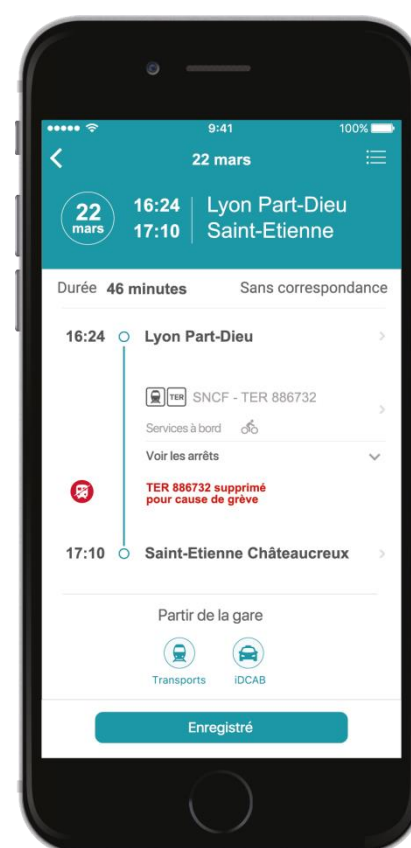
9:41
100%

22 mars

22
mars

16:24
17:10

Lyon Part-Dieu
Saint-Etienne

Durée 46 minutes
Sans correspondance

16:24 Lyon Part-Dieu

TER SNCF - TER 886732

Services à bord

Voir les arrêts

TER 886732 supprimé pour cause de grève

17:10 Saint-Etienne Châteaucreux

Partir de la gare

Transports
iDCAB

Enregistré